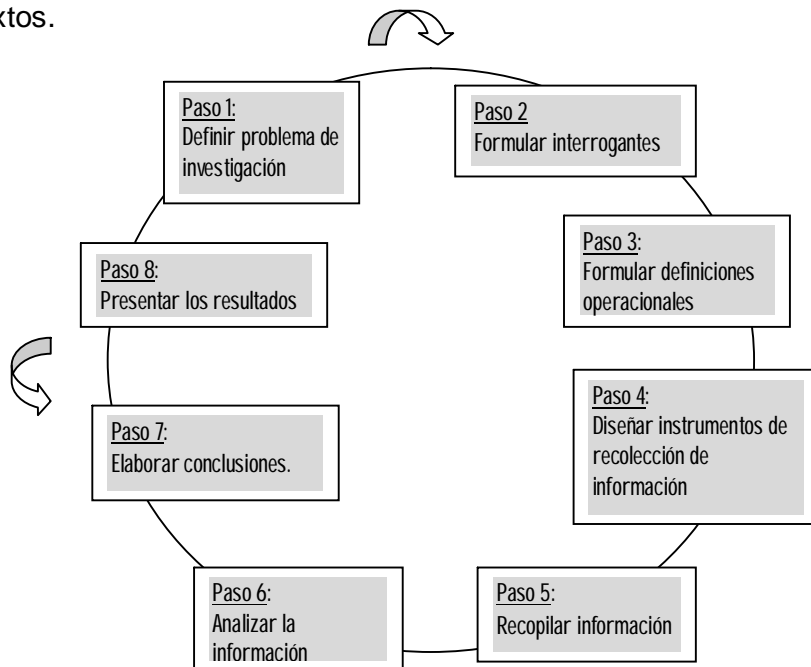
xtos.

Paso 1:
Definir problema de investigación

Paso 2
Formular interrogantes

Paso 3:
Formular definiciones operacionales

Paso 4:
Diseñar instrumentos de recolección de información

Paso 5:
Recopilar información

Paso 6:
Analizar la información

Paso 7:
Elaborar conclusiones.

Paso 8:
Presentar los resultados